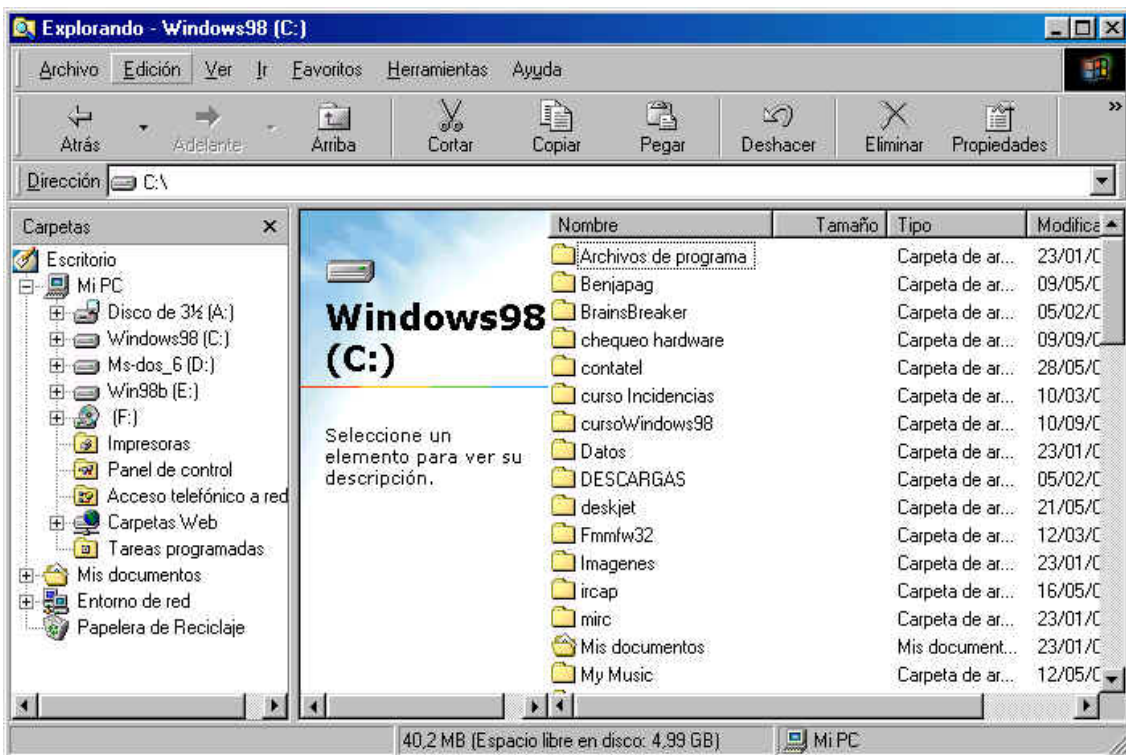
Explorando - Windows98 (C:)

Archivo Edición Ver Ir Favoritos Herramientas Ayuda

Atrás Adelante Arriba Cortar Copiar Pegar Deshacer Eliminar Propiedades

Dirección C:\

Carpetas ×

Escritorio
Mi PC
Disco de 3½ (A:)
Windows98 (C:)
Ms-dos_6 (D:)
Win98b (E:)
(F:)
Impresoras
Panel de control
Acceso telefónico a red
Carpetas Web
Tareas programadas
Mis documentos
Entorno de red
Papelera de Reciclaje

Windows98 (C:)

Seleccione un elemento para ver su descripción.

| Nombre | Tamaño | Tipo | Modifica |
|---|---|---|---|
| Archivos de programa | | Carpeta de ar... | 23/01/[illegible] |
| Benjapag | | Carpeta de ar... | 09/05/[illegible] |
| BrainsBreaker | | Carpeta de ar... | 05/02/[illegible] |
| chequeo hardware | | Carpeta de ar... | 09/09/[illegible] |
| contatel | | Carpeta de ar... | 28/05/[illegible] |
| curso Incidencias | | Carpeta de ar... | 10/03/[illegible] |
| cursoWindows98 | | Carpeta de ar... | 10/09/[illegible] |
| Datos | | Carpeta de ar... | 23/01/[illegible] |
| DESCARGAS | | Carpeta de ar... | 05/02/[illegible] |
| deskjet | | Carpeta de ar... | 21/05/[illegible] |
| Fmmfw32 | | Carpeta de ar... | 12/03/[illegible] |
| Imagenes | | Carpeta de ar... | 23/01/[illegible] |
| ircap | | Carpeta de ar... | 16/05/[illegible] |
| mirc | | Carpeta de ar... | 23/01/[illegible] |
| Mis documentos | | Mis document... | 23/01/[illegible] |
| My Music | | Carpeta de ar... | 12/05/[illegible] |

40,2 MB (Espacio libre en disco: 4,99 GB) Mi PC